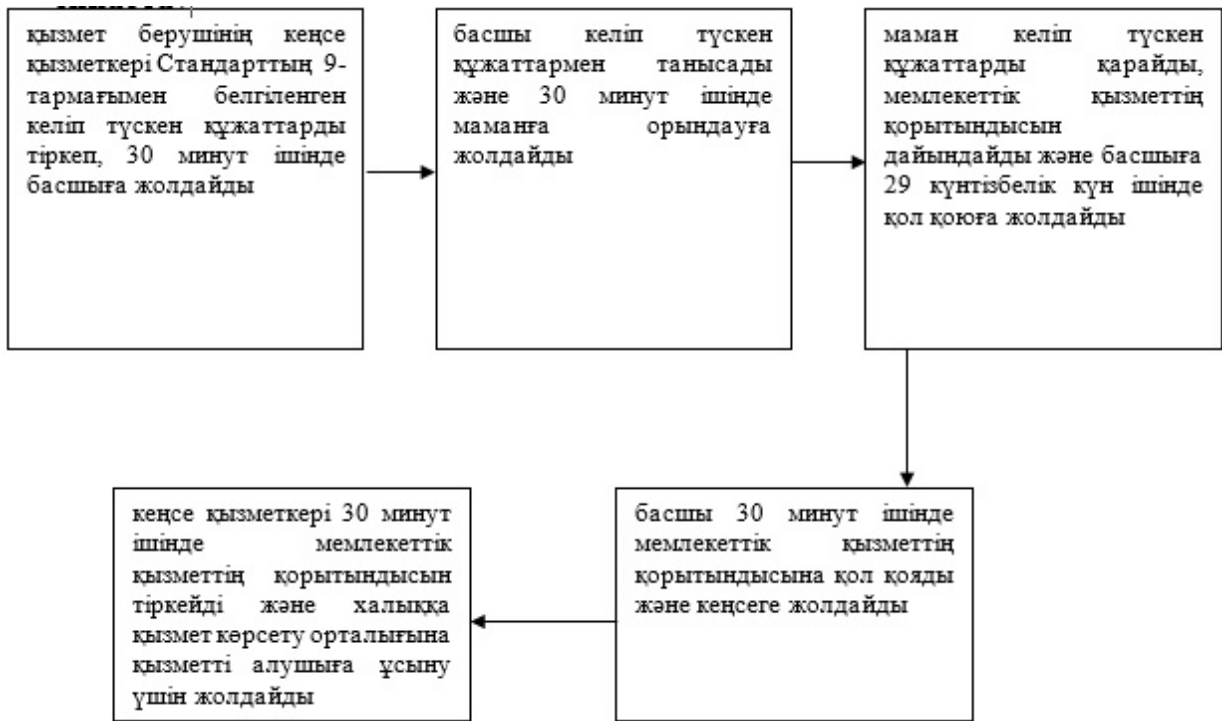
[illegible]

қызмет берушінің кеңсе қызметкері Стандарттың 9-тармағымен белгіленген келіп түскен құжаттарды тіркеп, 30 минут ішінде басшыға жолдайды

басшы келіп түскен құжаттармен танысады және 30 минут ішінде маманға орындауға жолдайды

маман келіп түскен құжаттарды қарайды, мемлекеттік қызметтің қорытындысын дайындайды және басшыға 29 күнтізбелік күн ішінде қол қоюға жолдайды

басшы 30 минут ішінде мемлекеттік қызметтің қорытындысына қол қояды және кеңсеге жолдайды

кеңсе қызметкері 30 минут ішінде мемлекеттік қызметтің қорытындысын тіркейді және халыққа қызмет көрсету орталығына қызметті алушыға ұсыну үшін жолдайды